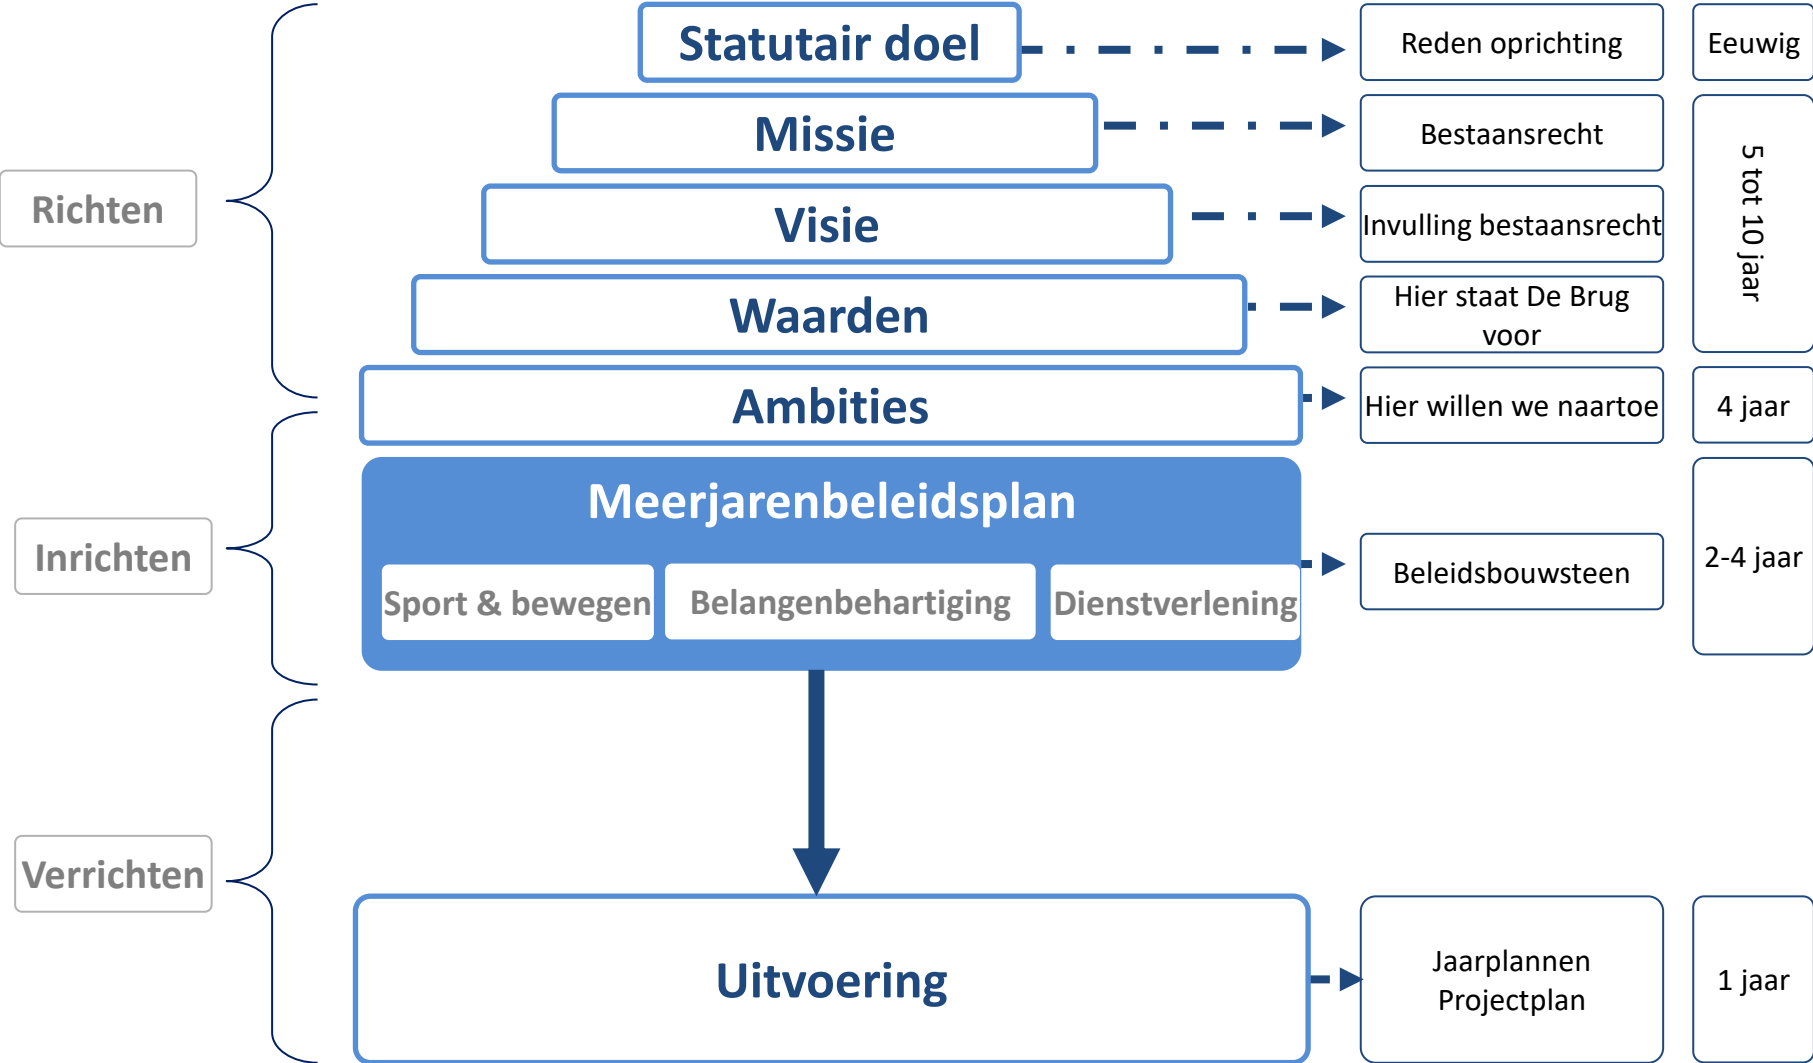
Richten

Inrichten

Verrichten

Statutair doel

Missie

Visie

Waarden

Ambities

Meerjarenbeleidsplan

Sport & bewegen

Belangenbehartiging

Dienstverlening

Uitvoering

Reden oprichting

Bestaansrecht

Invulling bestaansrecht

Hier staat De Brug voor

Hier willen we naartoe

Beleidsbouwsteen

Jaarplannen
Projectplan

Eeuwig

5 tot 10 jaar

4 jaar

2-4 jaar

1 jaar